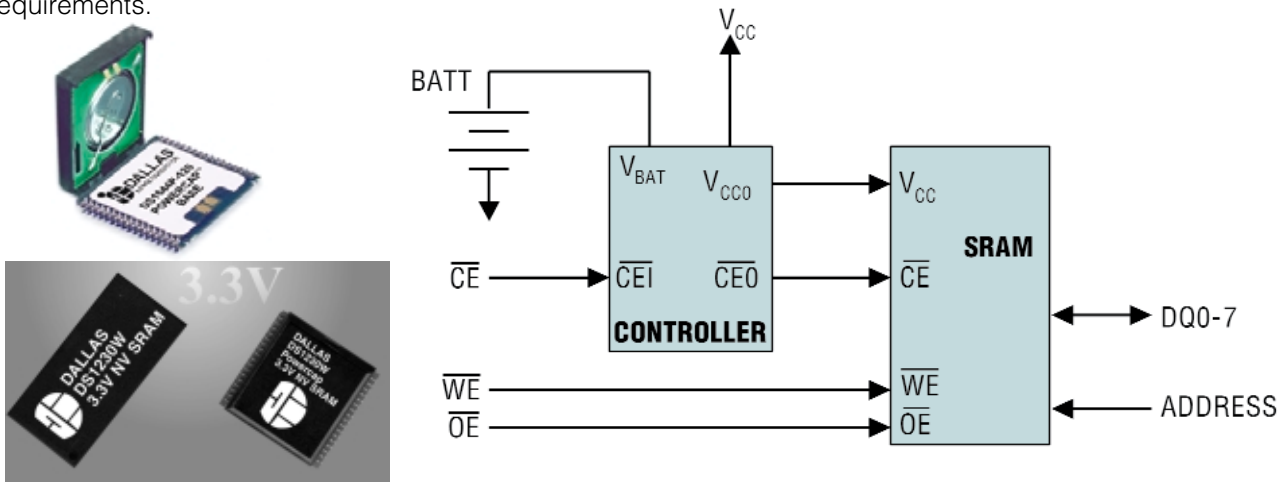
equirements.

DALLAS DS1644P-120 Powercap BASE

3.3V

DALLAS DS1230W 3.3V NV SRAM

DALLAS DS1230W Powercap 3.3V NV SRAM

$V_{CC}$

BATT

$V_{BAT}$

$V_{CCO}$

$V_{CC}$

SRAM

$\overline{CE}$

$\overline{CEI}$

$\overline{CEO}$

$\overline{CE}$

DQ0-7

CONTROLLER

$\overline{WE}$

$\overline{WE}$

$\overline{OE}$

$\overline{OE}$

ADDRESS